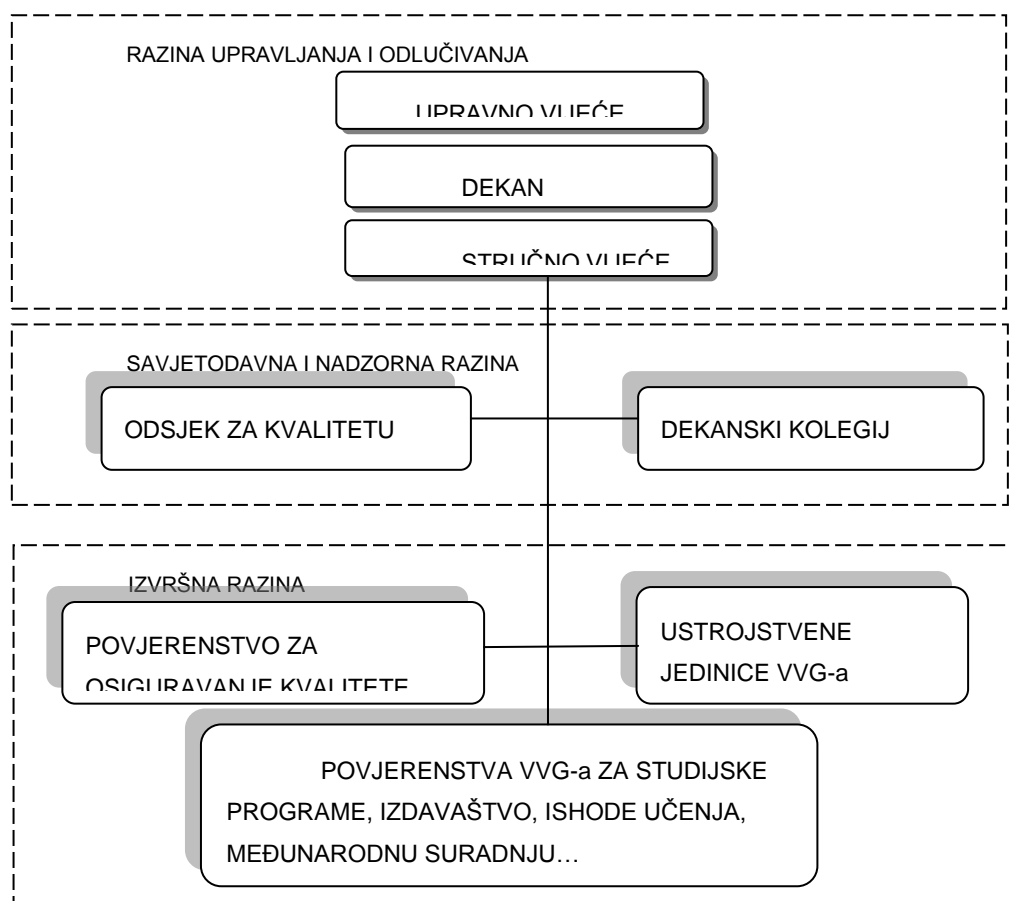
RAZINA UPRAVLJANJA I ODLUČIVANJA

UPRAVNO VIJEĆE

DEKAN

STRUČNO VIJEĆE

SAVJETODAVNA I NADZORNA RAZINA

ODSJEK ZA KVALITETU

DEKANSKI KOLEGIJ

IZVRŠNA RAZINA

POVJERENSTVO ZA OSIGURAVANJE KVALITETE

USTROJSTVENE JEDINICE VVG-a

POVJERENSTVA VVG-a ZA STUDIJSKE PROGRAME, IZDAVAŠTVO, ISHODE UČENJA, MEĐUNARODNU SURADNJU…